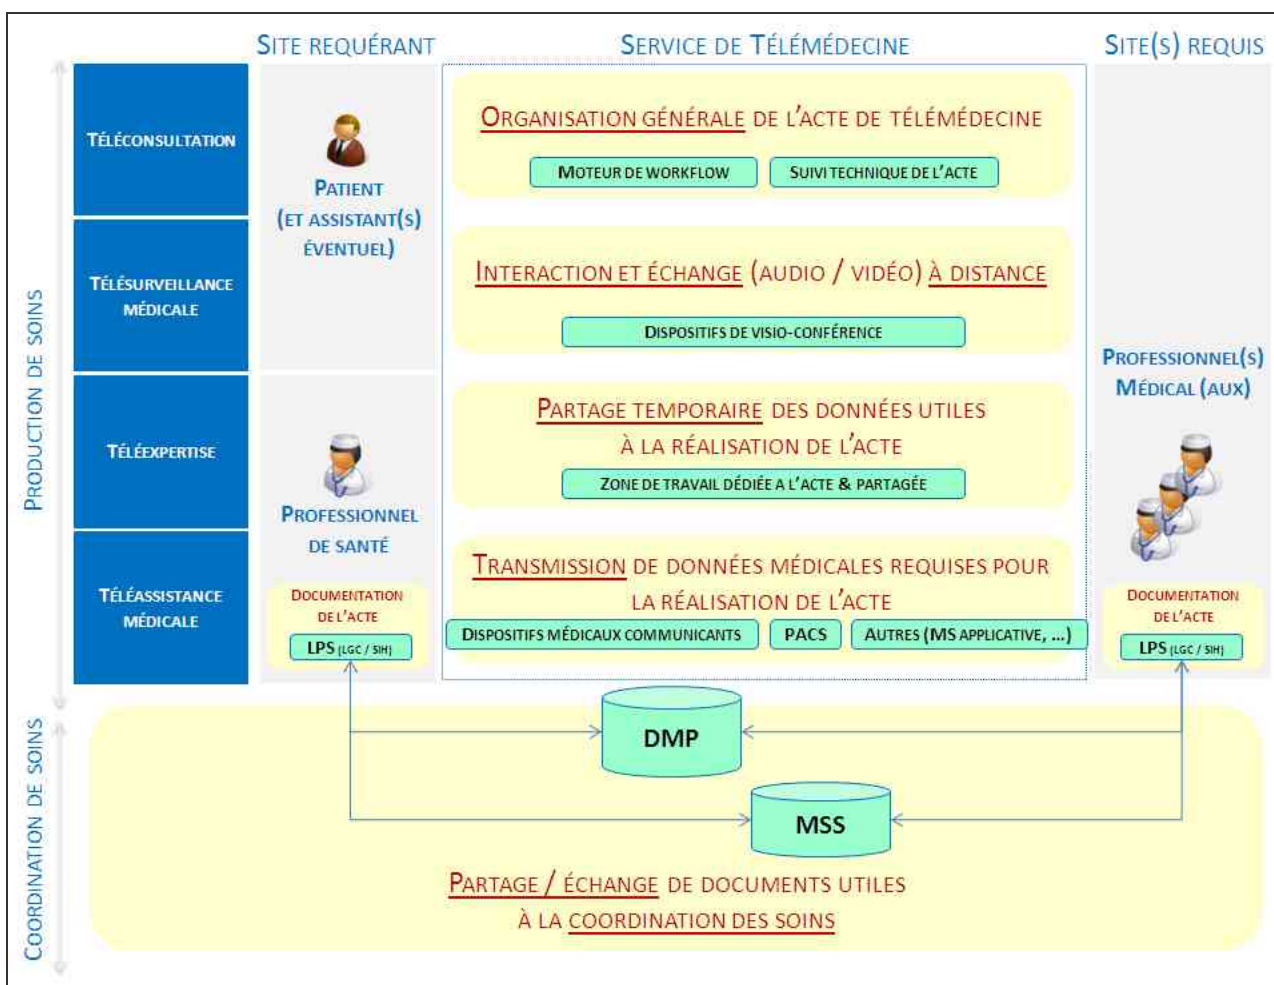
SITE REQUÉRANT

SERVICE DE TÉLÉMÉDECINE

SITE(S) REQUIS

PRODUCTION DE SOINS

TÉLÉCONSULTATION

TÉLÉSURVEILLANCE MÉDICALE

TÉLÉEXPERTISE

TÉLÉASSISTANCE MÉDICALE

PATIENT (ET ASSISTANT(S) ÉVENTUEL)

PROFESSIONNEL DE SANTÉ

DOCUMENTATION DE L'ACTE

LPS (LGC / SIH)

ORGANISATION GÉNÉRALE DE L'ACTE DE TÉLÉMÉDECINE

MOTEUR DE WORKFLOW

SUIVI TECHNIQUE DE L'ACTE

INTERACTION ET ÉCHANGE (AUDIO / VIDÉO) À DISTANCE

DISPOSITIFS DE VISIO-CONFÉRENCE

PARTAGE TEMPORAIRE DES DONNÉES UTILES À LA RÉALISATION DE L'ACTE

ZONE DE TRAVAIL DÉDIÉE A L'ACTE & PARTAGÉE

TRANSMISSION DE DONNÉES MÉDICALES REQUISES POUR LA RÉALISATION DE L'ACTE

DISPOSITIFS MÉDICAUX COMMUNICANTS

PACS

AUTRES (MS APPLICATIVE, ...)

PROFESSIONNEL(S) MÉDICAL (AUX)

DOCUMENTATION DE L'ACTE

LPS (LGC / SIH)

COORDINATION DE SOINS

DMP

MSS

PARTAGE / ÉCHANGE DE DOCUMENTS UTILES À LA COORDINATION DES SOINS